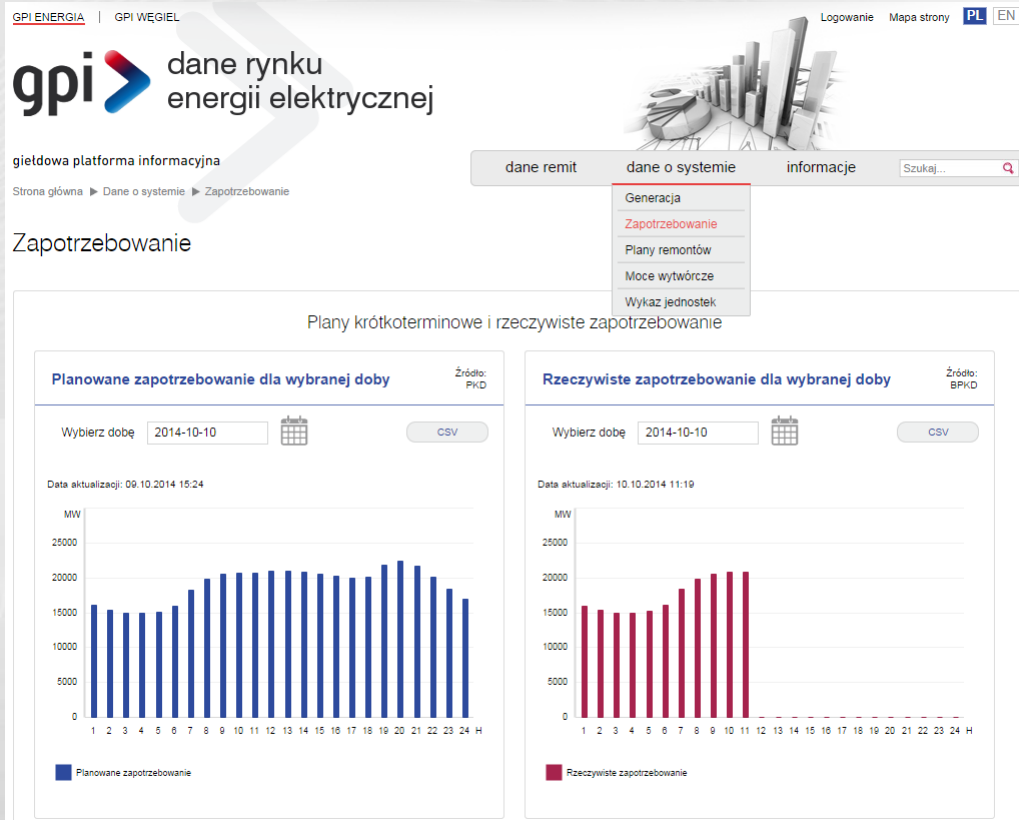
GPI ENERGIA | GPI WĘGIEL

Logowanie Mapa strony PL EN

gpi dane rynku energii elektrycznej

giełdowa platforma informacyjna

Strona główna ▶ Dane o systemie ▶ Zapotrzebowanie

dane remit dane o systemie informacje Szukaj...

Generacja
Zapotrzebowanie
Plany remontów
Moce wytwórcze
Wykaz jednostek

Zapotrzebowanie

Plany krótkoterminowe i rzeczywiste zapotrzebowanie

Planowane zapotrzebowanie dla wybranej doby

Źródło: PKD

Wybierz dobę 2014-10-10 CSV

Data aktualizacji: 09.10.2014 15:24

MW
25000
20000
15000
10000
5000
0
1 2 3 4 5 6 7 8 9 10 11 12 13 14 15 16 17 18 19 20 21 22 23 24 H

Planowane zapotrzebowanie

Rzeczywiste zapotrzebowanie dla wybranej doby

Źródło: BPKD

Wybierz dobę 2014-10-10 CSV

Data aktualizacji: 10.10.2014 11:19

MW
25000
20000
15000
10000
5000
0
1 2 3 4 5 6 7 8 9 10 11 12 13 14 15 16 17 18 19 20 21 22 23 24 H

Rzeczywiste zapotrzebowanie